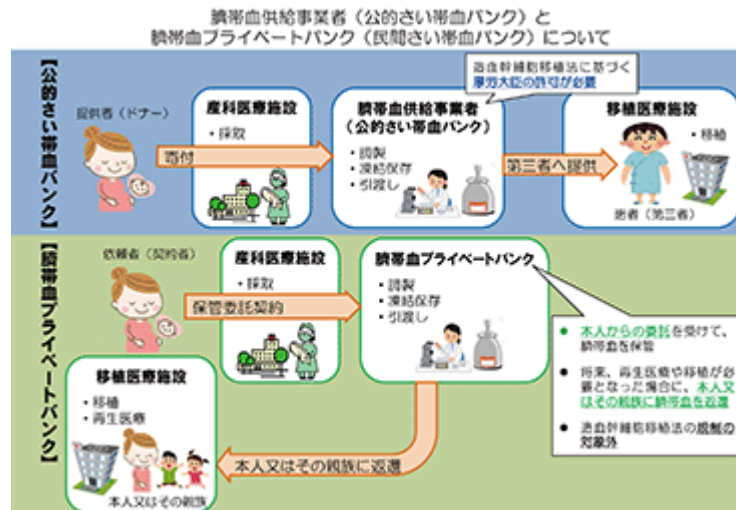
臍帯血供給事業者（公的さい帯血バンク）と
臍帯血プライベートバンク（民間さい帯血バンク）について

【公的さい帯血バンク】

造血幹細胞移植法に基づく
厚労大臣の許可が必要

提供者（ドナー）

寄付

産科医療施設
・採取

臍帯血供給事業者
（公的さい帯血バンク）
・調製
・凍結保存
・引渡し

第三者へ提供

移植医療施設
・移植

患者（第三者）

【臍帯血プライベートバンク】

依頼者（契約者）

保管委託契約

産科医療施設
・採取

臍帯血プライベートバンク
・調製
・凍結保存
・引渡し

● 本人からの委託を受けて、臍帯血を保管

● 将来、再生医療や移植が必要となった場合に、本人又はその親族に臍帯血を返還

● 造血幹細胞移植法の規制の対象外

移植医療施設
・移植
・再生医療

本人又はその親族に返還

本人又はその親族